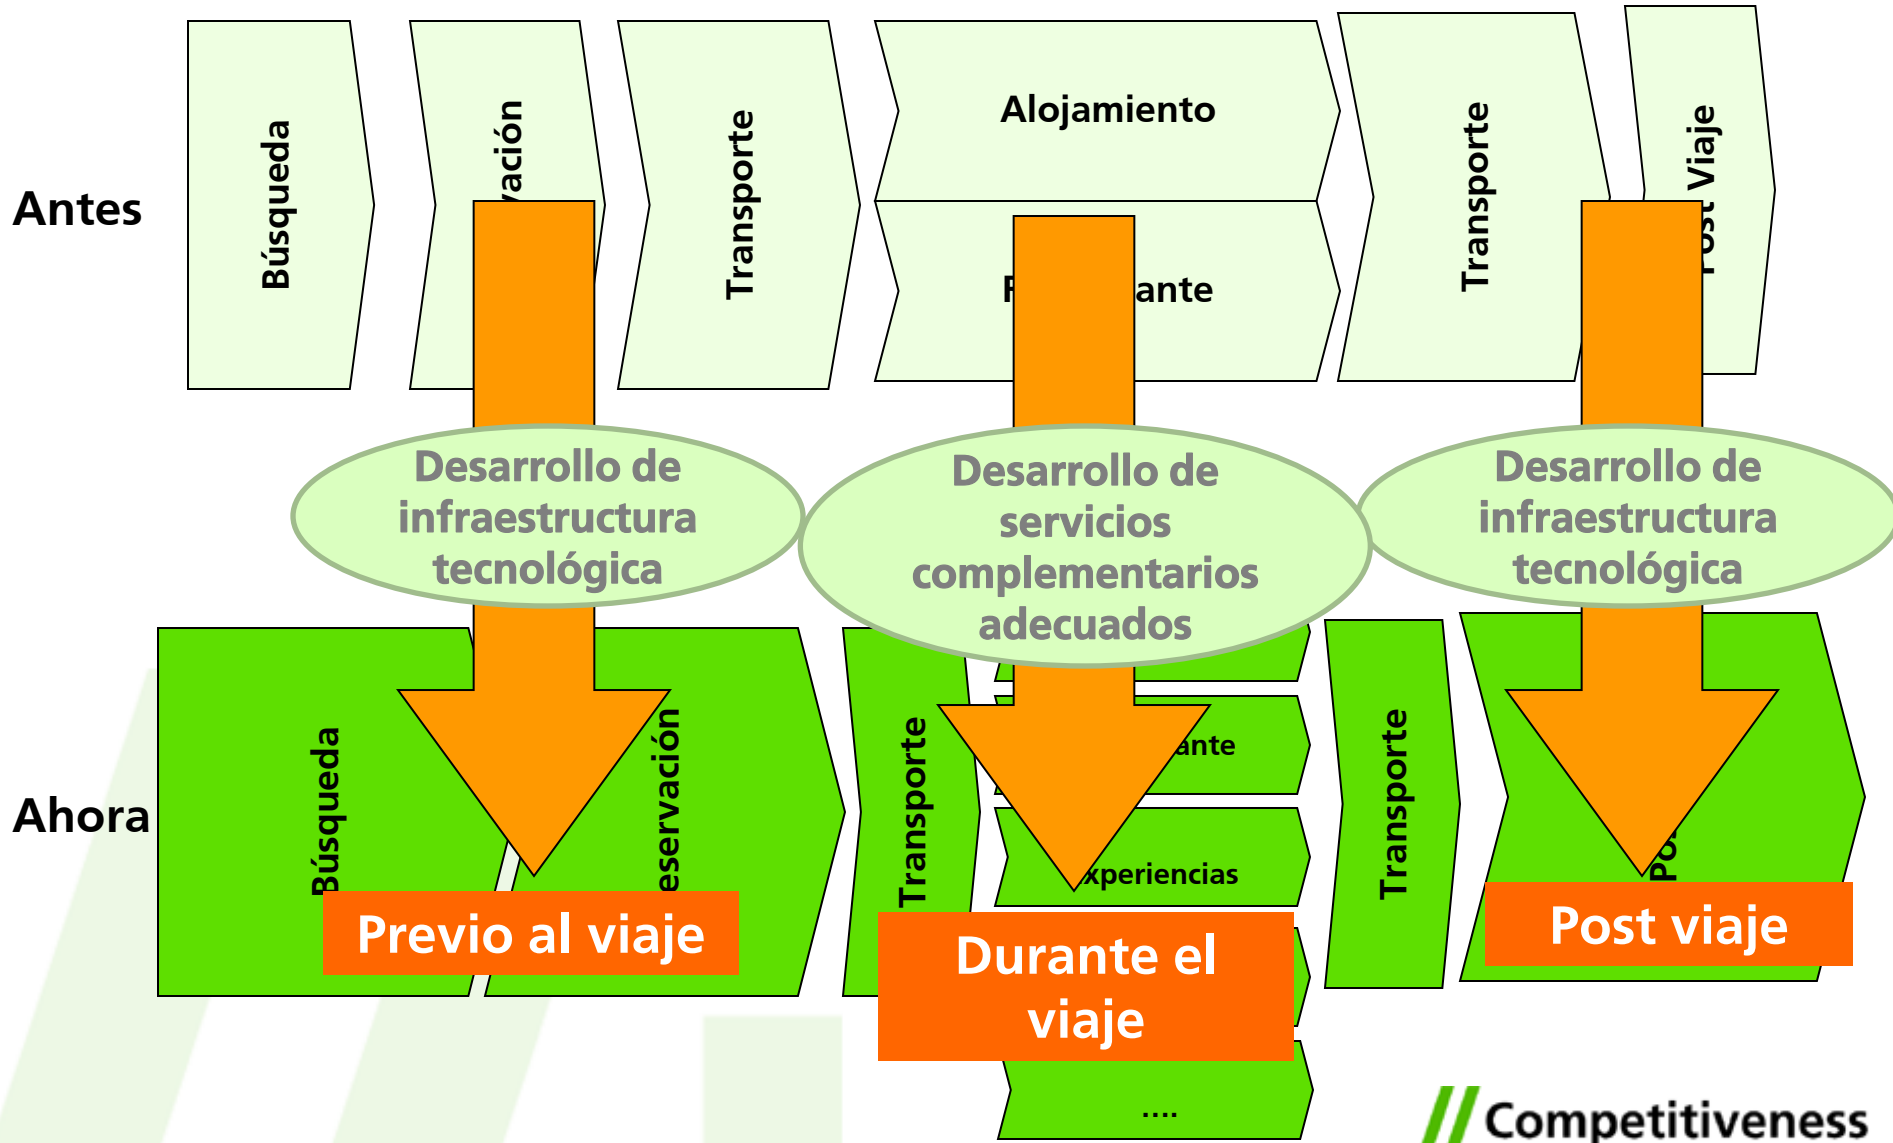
Antes

Búsqueda

vación

Transporte

Alojamiento

R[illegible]ante

Transporte

Post Viaje

Desarrollo de infraestructura tecnológica

Desarrollo de servicios complementarios adecuados

Desarrollo de infraestructura tecnológica

Ahora

Búsqueda

eservación

Transporte

ante

xperiencias

....

Transporte

Po

Previo al viaje

Durante el viaje

Post viaje

// Competitiveness